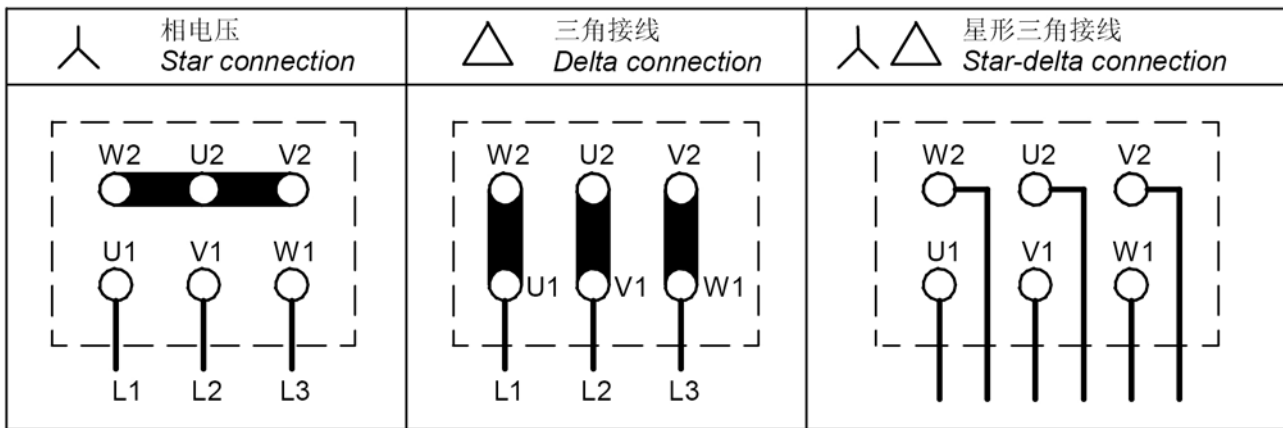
| 相电压<br>Star connection | 三角接线<br>Delta connection | 星形三角接线<br>Star-delta connection |
|---|---|---|
| W2 U2 V2<br>U1 V1 W1<br>L1 L2 L3 | W2 U2 V2<br>U1 V1 W1<br>L1 L2 L3 | W2 U2 V2<br>U1 V1 W1 |